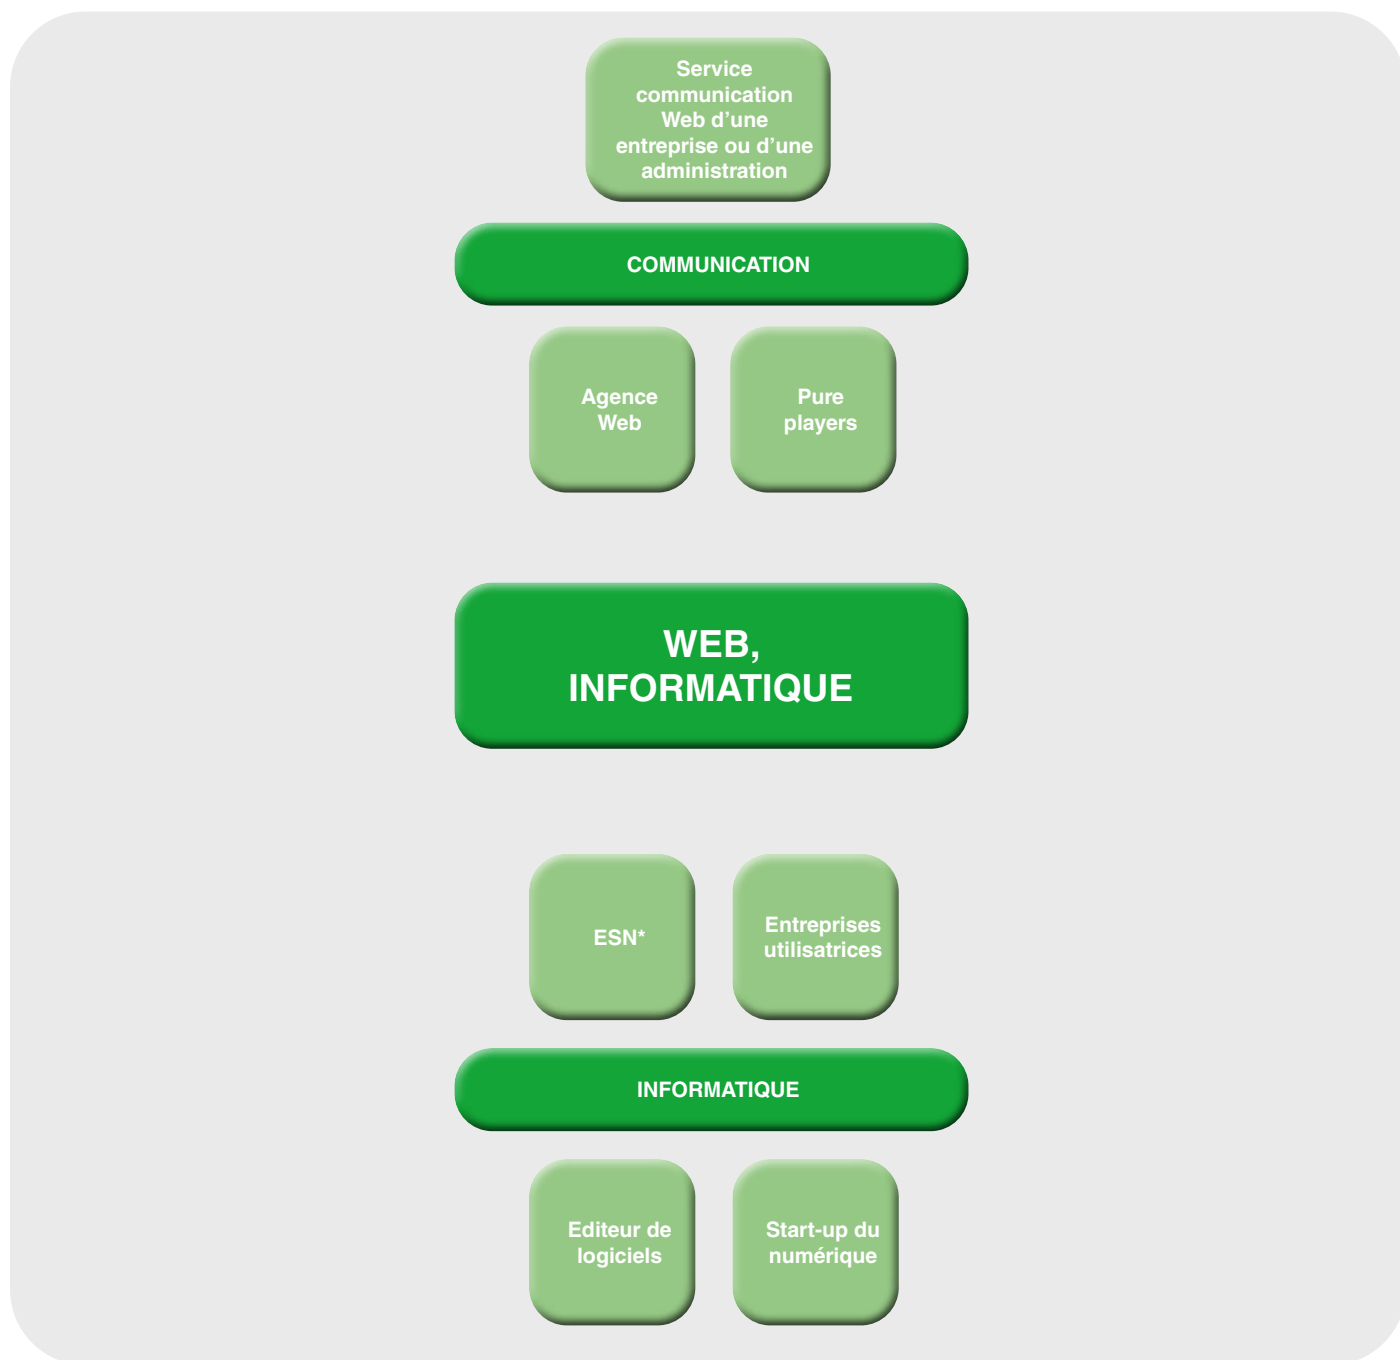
Service communication Web d’une entreprise ou d’une administration

COMMUNICATION

Agence Web

Pure players

WEB, INFORMATIQUE

ESN*

Entreprises utilisatrices

INFORMATIQUE

Editeur de logiciels

Start-up du numérique